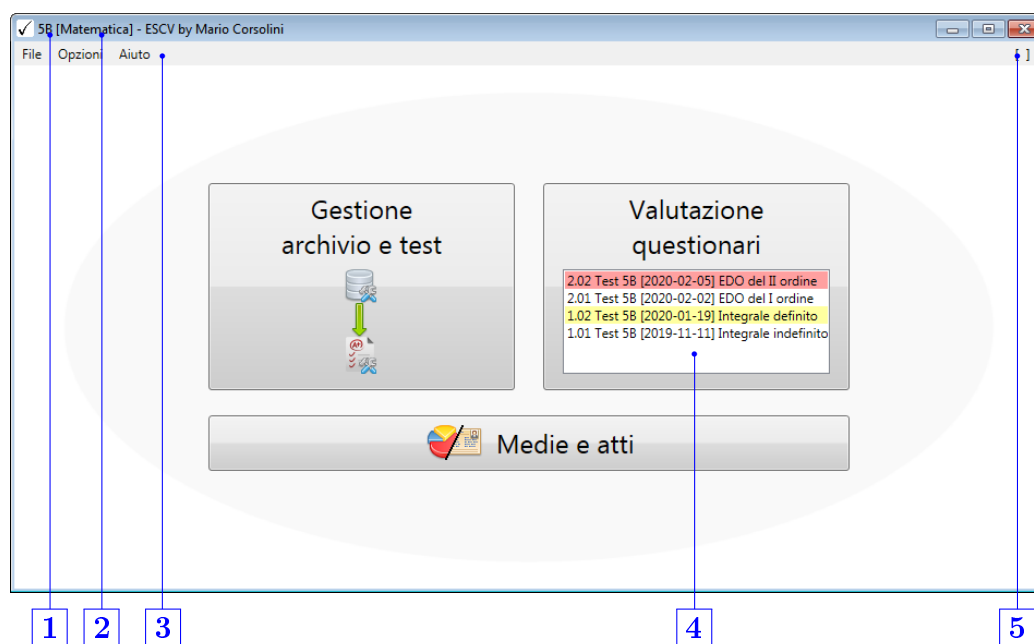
5B [Matematica] - ESCV by Mario Corsolini

File Opzioni Aiuto

[ ]

Gestione archivio e test

Valutazione questionari

2.02 Test 5B [2020-02-05] EDO del II ordine
2.01 Test 5B [2020-02-02] EDO del I ordine
1.02 Test 5B [2020-01-19] Integrale definito
1.01 Test 5B [2019-11-11] Integrale indefinito

Medie e atti

1 2 3 4 5